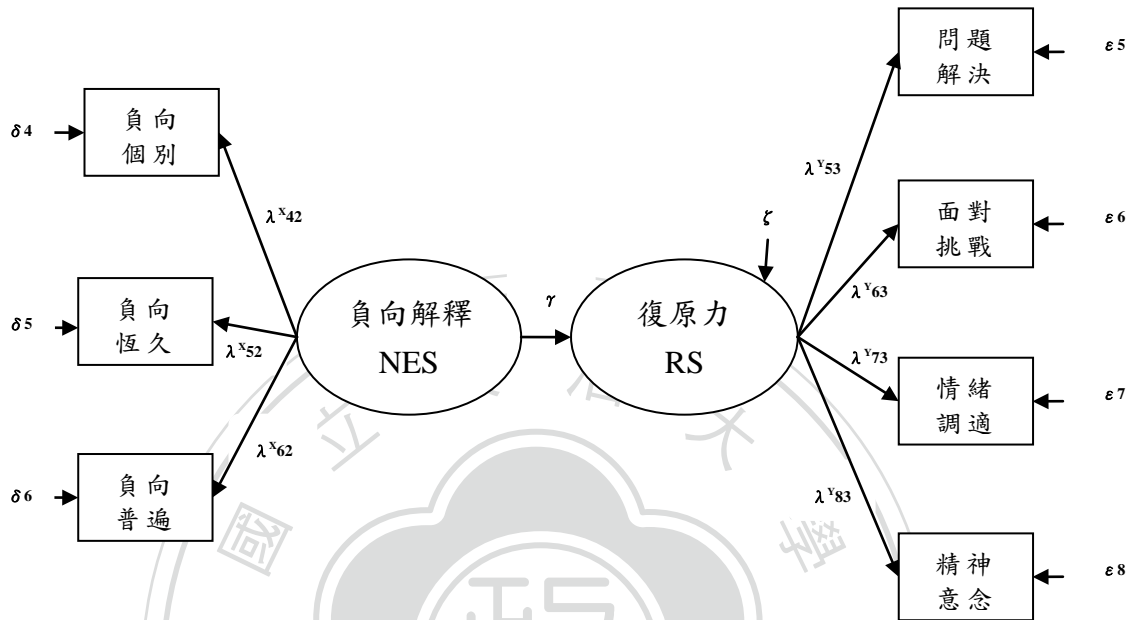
問題解決

$\varepsilon 5$

$\delta 4$

負向個別

$\lambda^{Y}53$

面對挑戰

$\varepsilon 6$

$\lambda^{X}42$

$\zeta$

負向恆久

$\delta 5$

負向解釋 NES

$\gamma$

復原力 RS

$\lambda^{Y}63$

$\lambda^{X}52$

$\lambda^{Y}73$

情緒調適

$\varepsilon 7$

$\lambda^{X}62$

負向普遍

$\delta 6$

$\lambda^{Y}83$

精神意念

$\varepsilon 8$

國 立 政 治 大 學